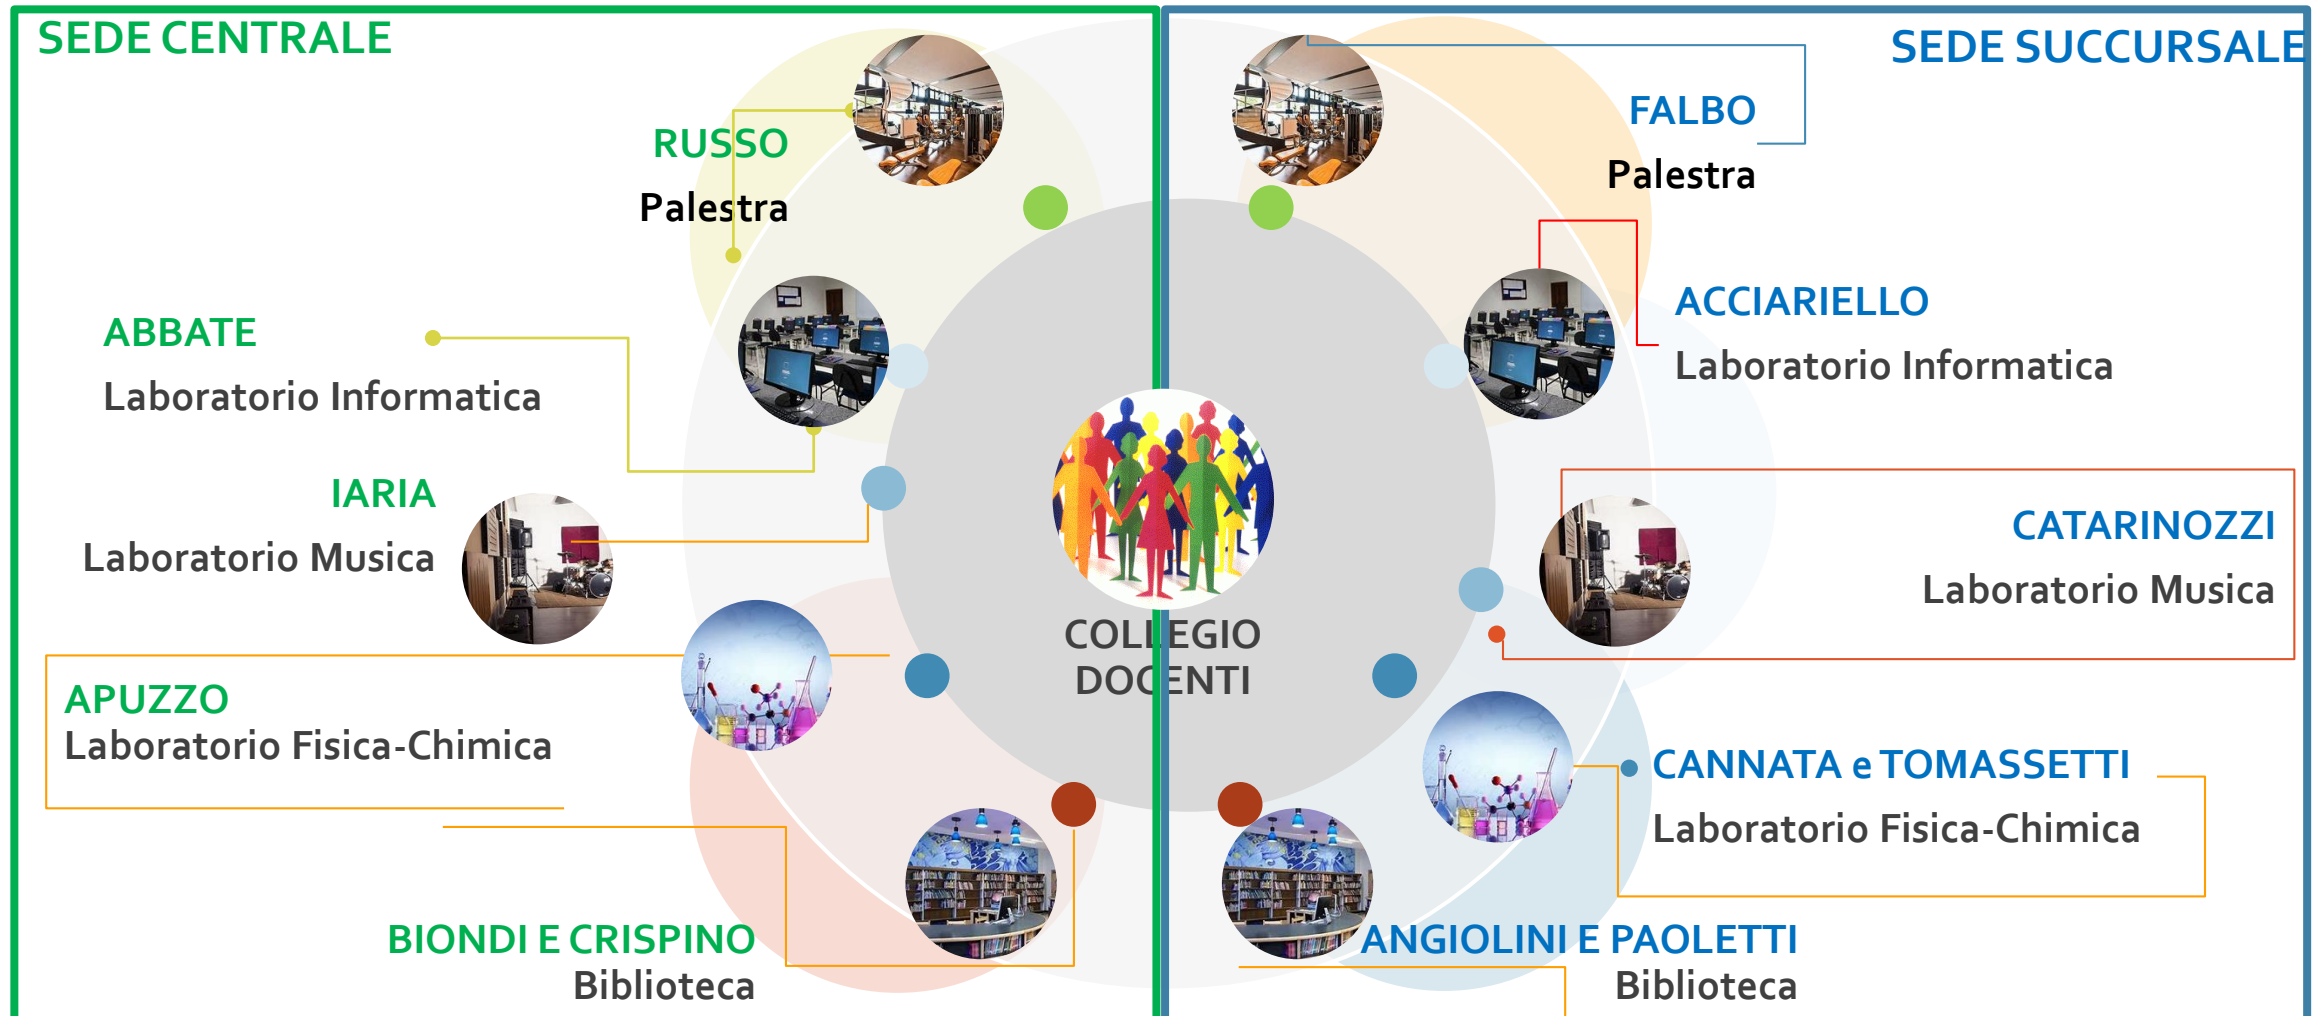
SEDE CENTRALE

RUSSO
Palestra

ABBATE
Laboratorio Informatica

IARIA
Laboratorio Musica

APUZZO
Laboratorio Fisica-Chimica

BIONDI E CRISPINO
Biblioteca

COLLEGIO DOCENTI

SEDE SUCCURSALE

FALBO
Palestra

ACCIARIELLO
Laboratorio Informatica

CATARINOZZI
Laboratorio Musica

CANNATA e TOMASSETTI
Laboratorio Fisica-Chimica

ANGIOLINI E PAOLETTI
Biblioteca